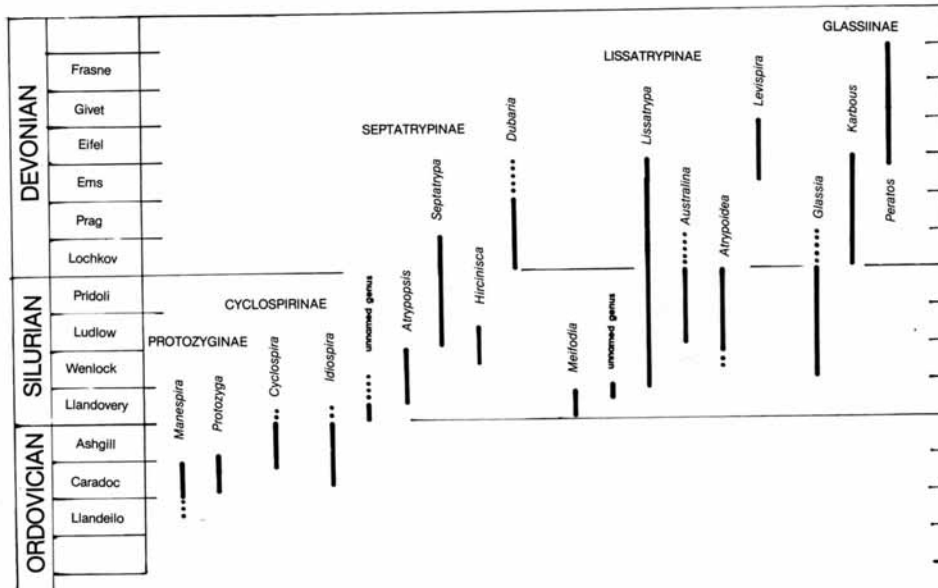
DEVONIAN
Frasne
Givet
Eifel
Ems
Prag
Lochkov
SILURIAN
Pridoli
Ludlow
Wenlock
Llandovery
ORDOVICIAN
Ashgill
Caradoc
Llandeilo

PROTOZYGINAE
Manespira
Protozyga

CYCLOSPIRINAE
Cyclospira
Idiospira
unnamed genus

SEPTATRYPINAE
Atrypopsis
Septatrypa
Hircinisca
Dubaria

LISSATRYPINAE
Meifodia
unnamed genus
Lissatrypa
Australina
Atrypoidea
Levispira

GLASSIINAE
Glassia
Karbous
Peratos